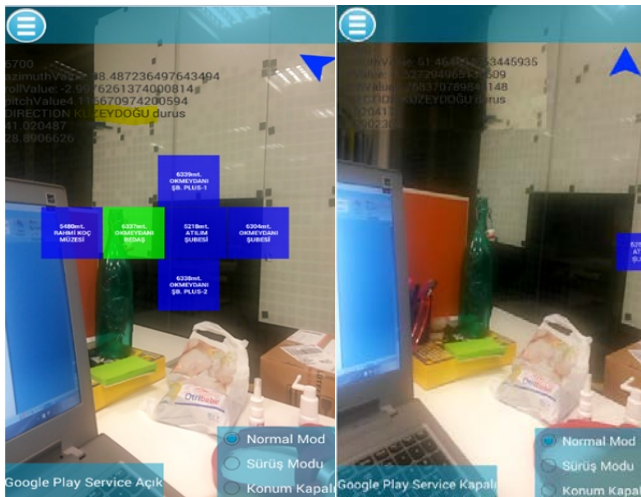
5700
azimuthValue:48.487236497643494
rollValue:-2.9976261374000814
pitchValue4.1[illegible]6670974200594
DIRECTION KUZEYDOĞU durus
41.020487
28.8906626

6339mt.
OKMEYDANI
ŞB. PLUS-1

5480mt.
RAHMİ KOÇ
MÜZESİ

6337mt.
OKMEYDANI
SEDAŞ

5218mt.
ATILIM
ŞUBESİ

6304mt.
OKMEYDANI
ŞUBESİ

6338mt.
OKMEYDANI
ŞB. PLUS-2

Normal Mod
Sürüş Modu
Konum Kapalı

Google Play Service Açık

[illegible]Value: 51.464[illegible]3445935
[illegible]Value: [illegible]
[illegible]
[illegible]CTION KUZEYDOĞU durus
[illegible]041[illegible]
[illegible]

52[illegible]
AT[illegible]
ŞU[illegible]

Normal Mod
Sürüş Modu
Konum Kapalı

Google Play Service Kapalı